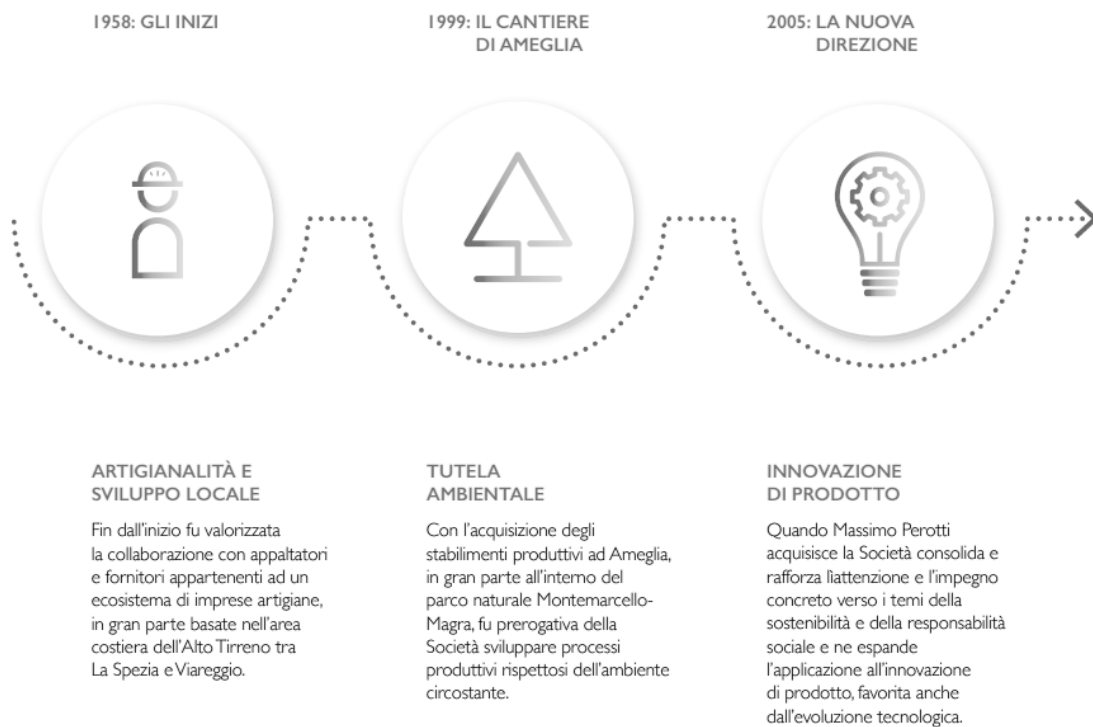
1958: GLI INIZI

1999: IL CANTIERE DI AMEGLIA

2005: LA NUOVA DIREZIONE

ARTIGIANALITÀ E SVILUPPO LOCALE

Fin dall'inizio fu valorizzata la collaborazione con appaltatori e fornitori appartenenti ad un ecosistema di imprese artigiane, in gran parte basate nell'area costiera dell'Alto Tirreno tra La Spezia e Viareggio.

TUTELA AMBIENTALE

Con l'acquisizione degli stabilimenti produttivi ad Ameglia, in gran parte all'interno del parco naturale Montemarcello-Magra, fu prerogativa della Società sviluppare processi produttivi rispettosi dell'ambiente circostante.

INNOVAZIONE DI PRODOTTO

Quando Massimo Perotti acquisisce la Società consolida e rafforza lìattenzione e l'impegno concreto verso i temi della sostenibilità e della responsabilità sociale e ne espande l'applicazione all'innovazione di prodotto, favorita anche dall'evoluzione tecnologica.